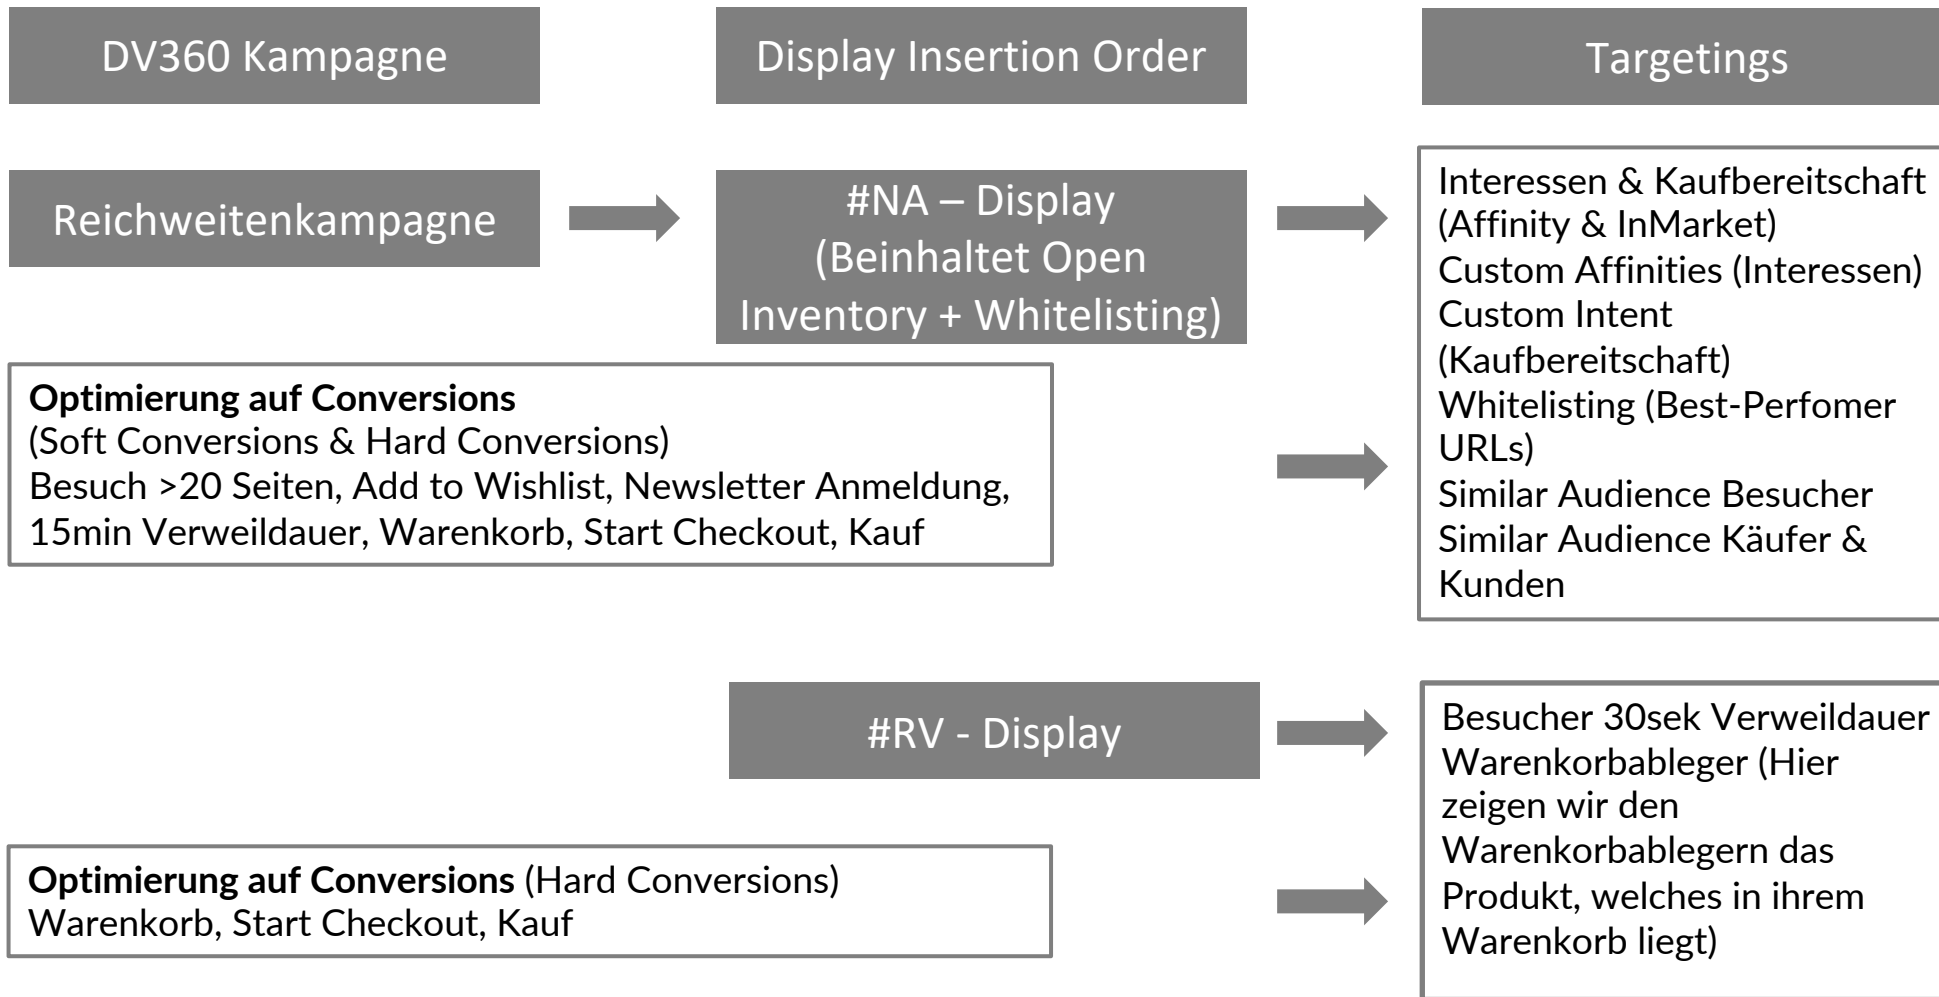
DV360 Kampagne

Display Insertion Order

Targetings

Reichweitenkampagne

#NA – Display (Beinhaltet Open Inventory + Whitelisting)

Interessen & Kaufbereitschaft (Affinity & InMarket)
Custom Affinities (Interessen)
Custom Intent (Kaufbereitschaft)
Whitelisting (Best-Perfomer URLs)
Similar Audience Besucher
Similar Audience Käufer & Kunden

**Optimierung auf Conversions**
(Soft Conversions & Hard Conversions)
Besuch >20 Seiten, Add to Wishlist, Newsletter Anmeldung, 15min Verweildauer, Warenkorb, Start Checkout, Kauf

#RV - Display

Besucher 30sek Verweildauer
Warenkorbableger (Hier zeigen wir den Warenkorbablegern das Produkt, welches in ihrem Warenkorb liegt)

**Optimierung auf Conversions** (Hard Conversions)
Warenkorb, Start Checkout, Kauf